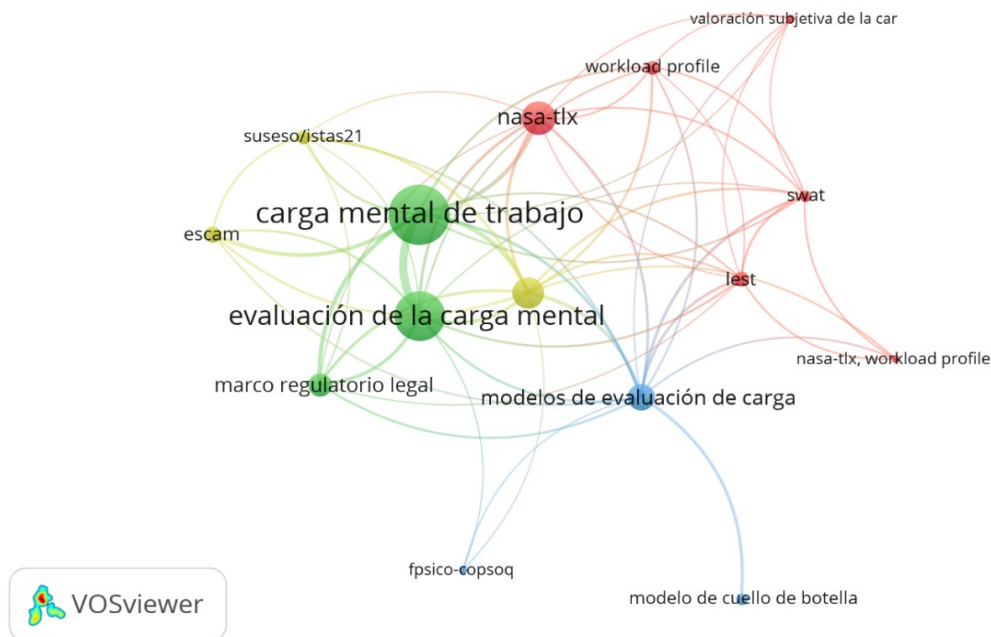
valoración subjetiva de la car

workload profile

nasa-tlx

suseso/istas21

carga mental de trabajo

swat

escam

lest

evaluación de la carga mental

nasa-tlx, workload profile

marco regulatorio legal

modelos de evaluación de carga

fpsico-copsoq

modelo de cuello de botella

VOSviewer